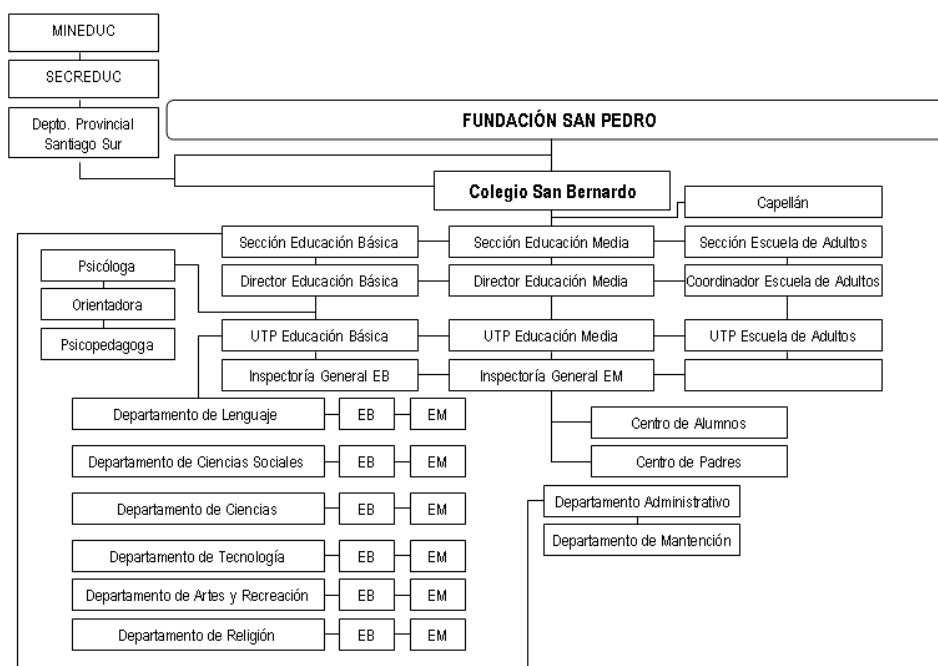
MINEDUC

SECREDUC

Depto. Provincial Santiago Sur

FUNDACIÓN SAN PEDRO

Colegio San Bernardo

Capellán

Sección Educación Básica

Sección Educación Media

Sección Escuela de Adultos

Psicóloga

Orientadora

Psicopedagoga

Director Educación Básica

Director Educación Media

Coordinador Escuela de Adultos

UTP Educación Básica

UTP Educación Media

UTP Escuela de Adultos

Inspectoría General EB

Inspectoría General EM

Departamento de Lenguaje EB EM

Departamento de Ciencias Sociales EB EM

Departamento de Ciencias EB EM

Departamento de Tecnología EB EM

Departamento de Artes y Recreación EB EM

Departamento de Religión EB EM

Centro de Alumnos

Centro de Padres

Departamento Administrativo

Departamento de Mantención